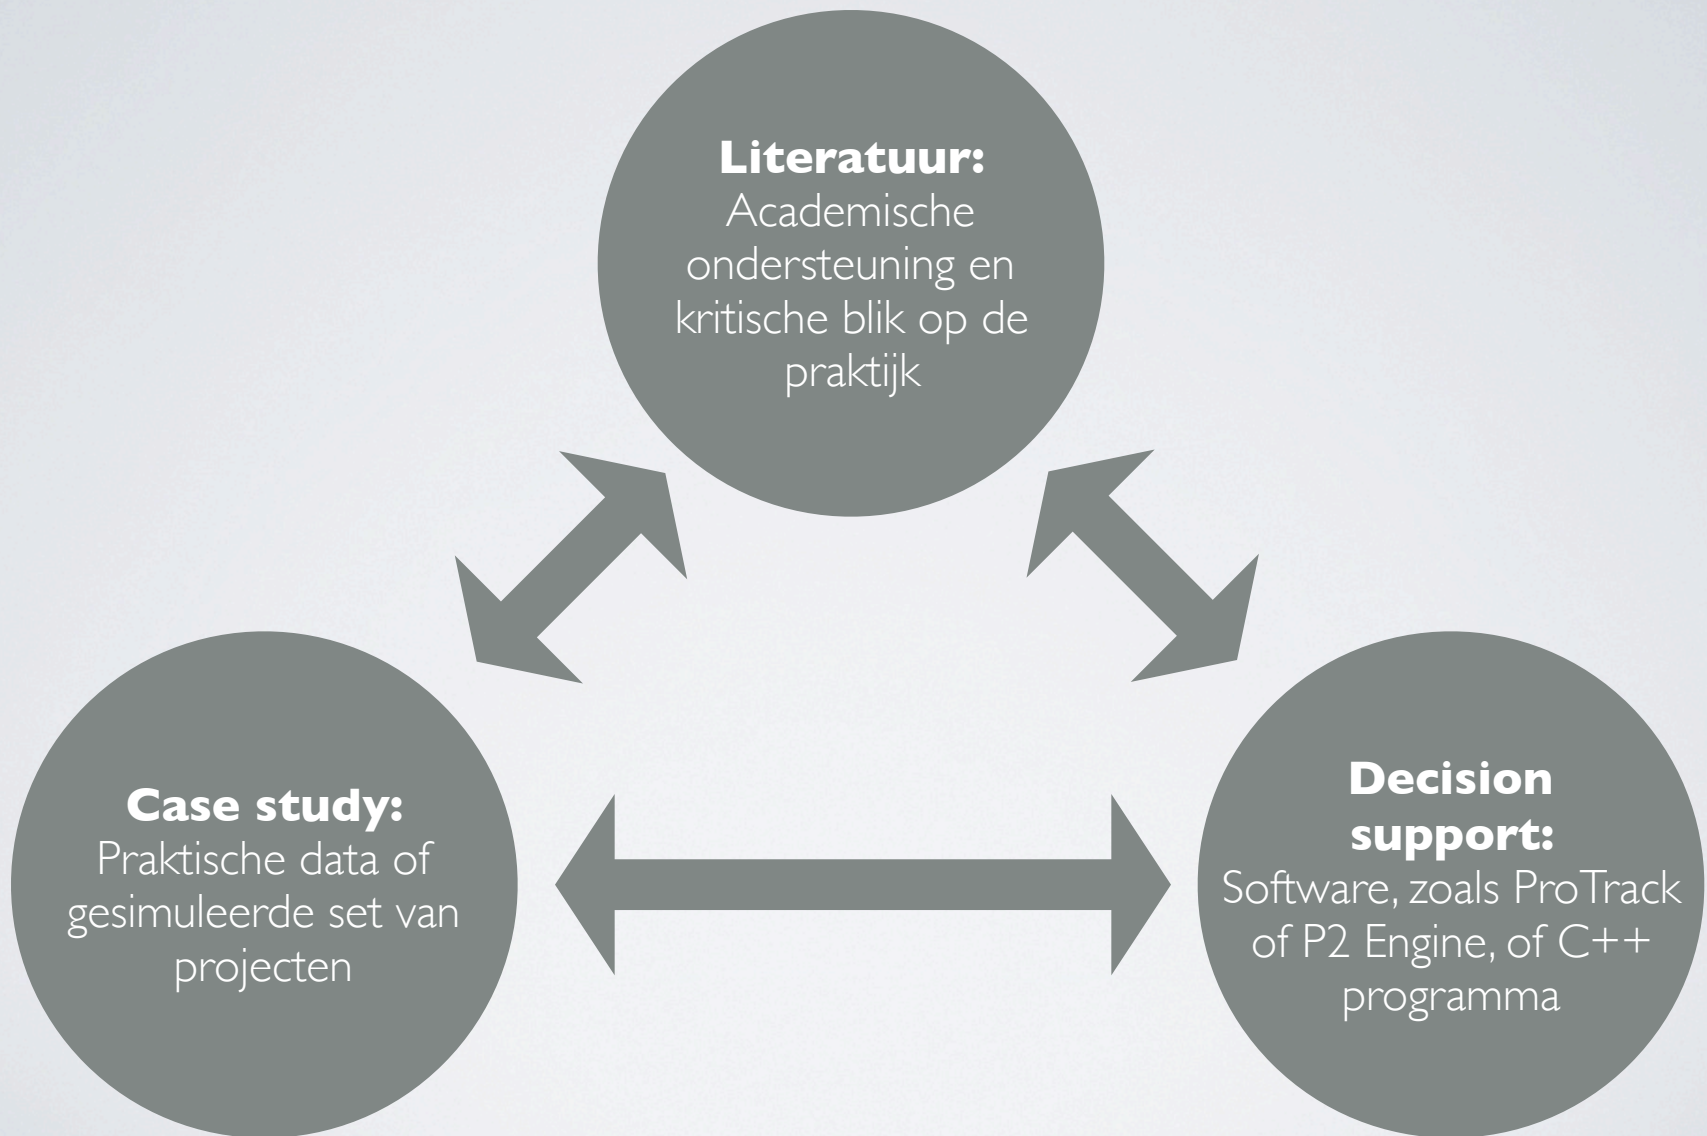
**Literatuur:**
Academische ondersteuning en kritische blik op de praktijk

**Case study:**
Praktische data of gesimuleerde set van projecten

**Decision support:**
Software, zoals ProTrack of P2 Engine, of C++ programma